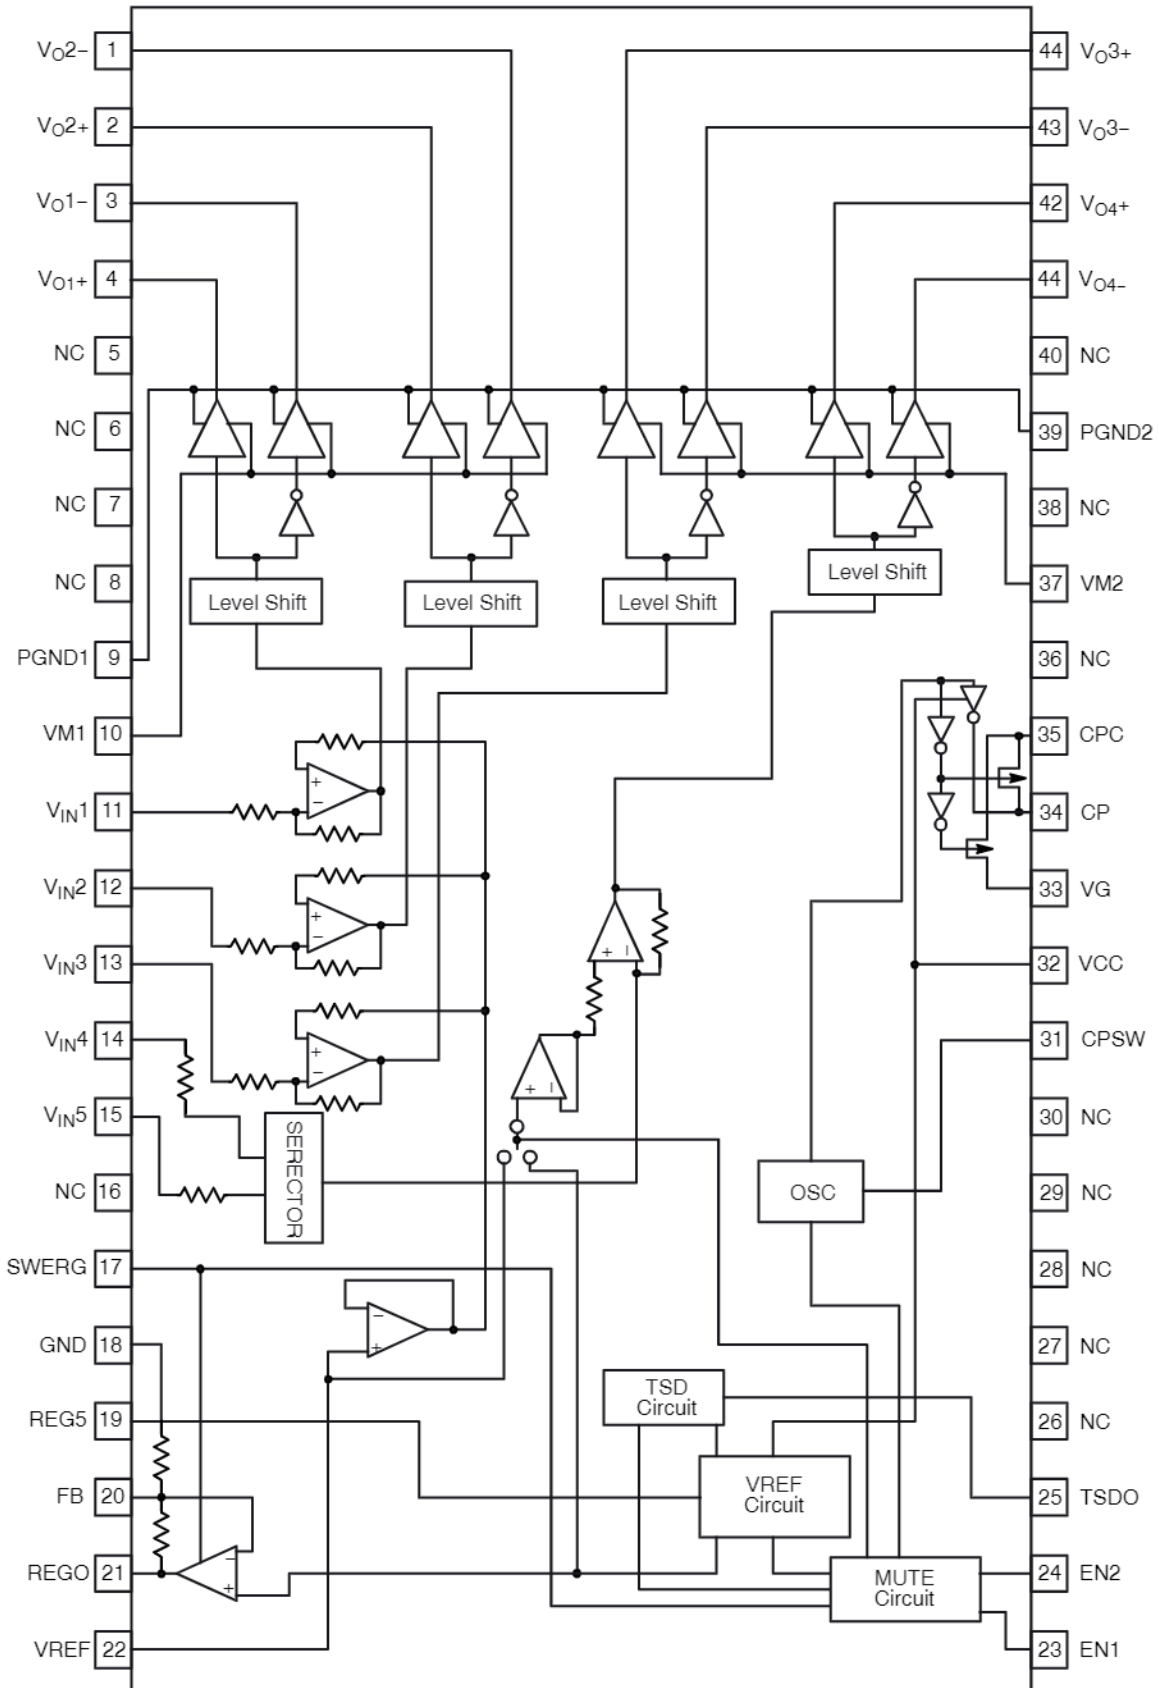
$V_O2-$ 1
$V_O2+$ 2
$V_O1-$ 3
$V_{O1+}$ 4
NC 5
NC 6
NC 7
NC 8
PGND1 9
VM1 10
$V_{IN}1$ 11
$V_{IN}2$ 12
$V_{IN}3$ 13
$V_{IN}4$ 14
$V_{IN}5$ 15
NC 16
SWERG 17
GND 18
REG5 19
FB 20
REGO 21
VREF 22

44 $V_O3+$
43 $V_O3-$
42 $V_{O4+}$
44 $V_{O4-}$
40 NC
39 PGND2
38 NC
37 VM2
36 NC
35 CPC
34 CP
33 VG
32 VCC
31 CPSW
30 NC
29 NC
28 NC
27 NC
26 NC
25 TSDO
24 EN2
23 EN1

Level Shift
Level Shift
Level Shift
Level Shift
SERECTOR
OSC
TSD Circuit
VREF Circuit
MUTE Circuit